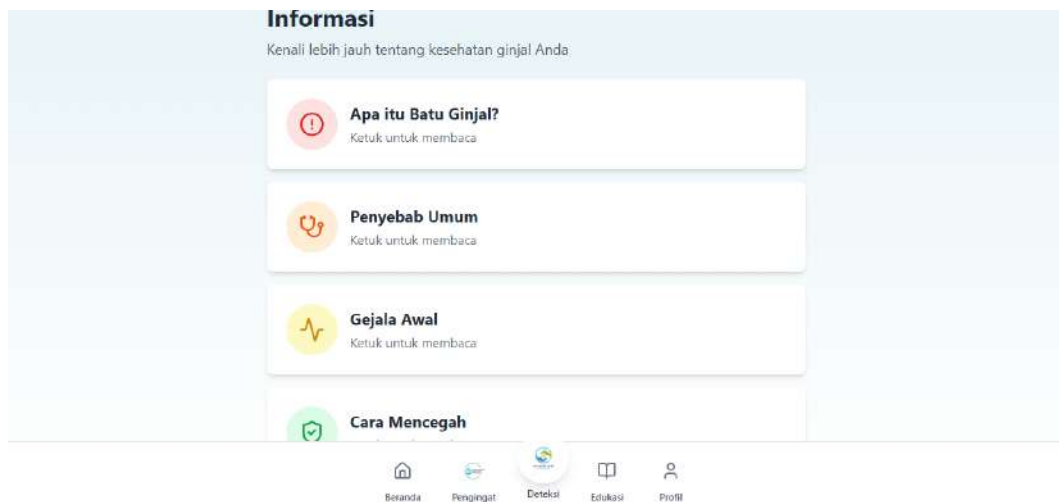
Informasi

Kenali lebih jauh tentang kesehatan ginjal Anda

Apa itu Batu Ginjal?
Ketuk untuk membaca

Penyebab Umum
Ketuk untuk membaca

Gejala Awal
Ketuk untuk membaca

Cara Mencegah
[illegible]

Beranda
Pengingat
Deteksi
Edukasi
Profil